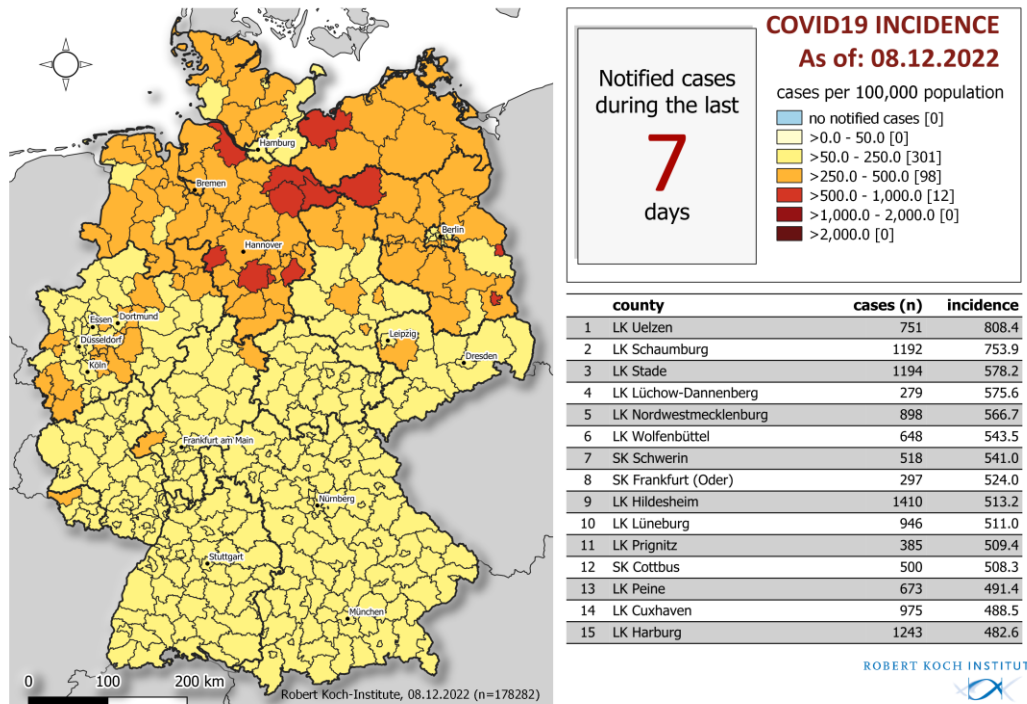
COVID19 INCIDENCE
As of: 08.12.2022

Notified cases during the last
7
days

cases per 100,000 population
no notified cases [0]
>0.0 - 50.0 [0]
>50.0 - 250.0 [301]
>250.0 - 500.0 [98]
>500.0 - 1,000.0 [12]
>1,000.0 - 2,000.0 [0]
>2,000.0 [0]

Hamburg
Bremen
Berlin
Hannover
Essen
Dortmund
Düsseldorf
Köln
Leipzig
Dresden
Frankfurt am Main
Nürnberg
Stuttgart
München

| | county | cases (n) | incidence |
|---|---|---|---|
| 1 | LK Uelzen | 751 | 808.4 |
| 2 | LK Schaumburg | 1192 | 753.9 |
| 3 | LK Stade | 1194 | 578.2 |
| 4 | LK Lüchow-Dannenberg | 279 | 575.6 |
| 5 | LK Nordwestmecklenburg | 898 | 566.7 |
| 6 | LK Wolfenbüttel | 648 | 543.5 |
| 7 | SK Schwerin | 518 | 541.0 |
| 8 | SK Frankfurt (Oder) | 297 | 524.0 |
| 9 | LK Hildesheim | 1410 | 513.2 |
| 10 | LK Lüneburg | 946 | 511.0 |
| 11 | LK Prignitz | 385 | 509.4 |
| 12 | SK Cottbus | 500 | 508.3 |
| 13 | LK Peine | 673 | 491.4 |
| 14 | LK Cuxhaven | 975 | 488.5 |
| 15 | LK Harburg | 1243 | 482.6 |

0 100 200 km
Robert Koch-Institute, 08.12.2022 (n=178282)
ROBERT KOCH INSTITUT